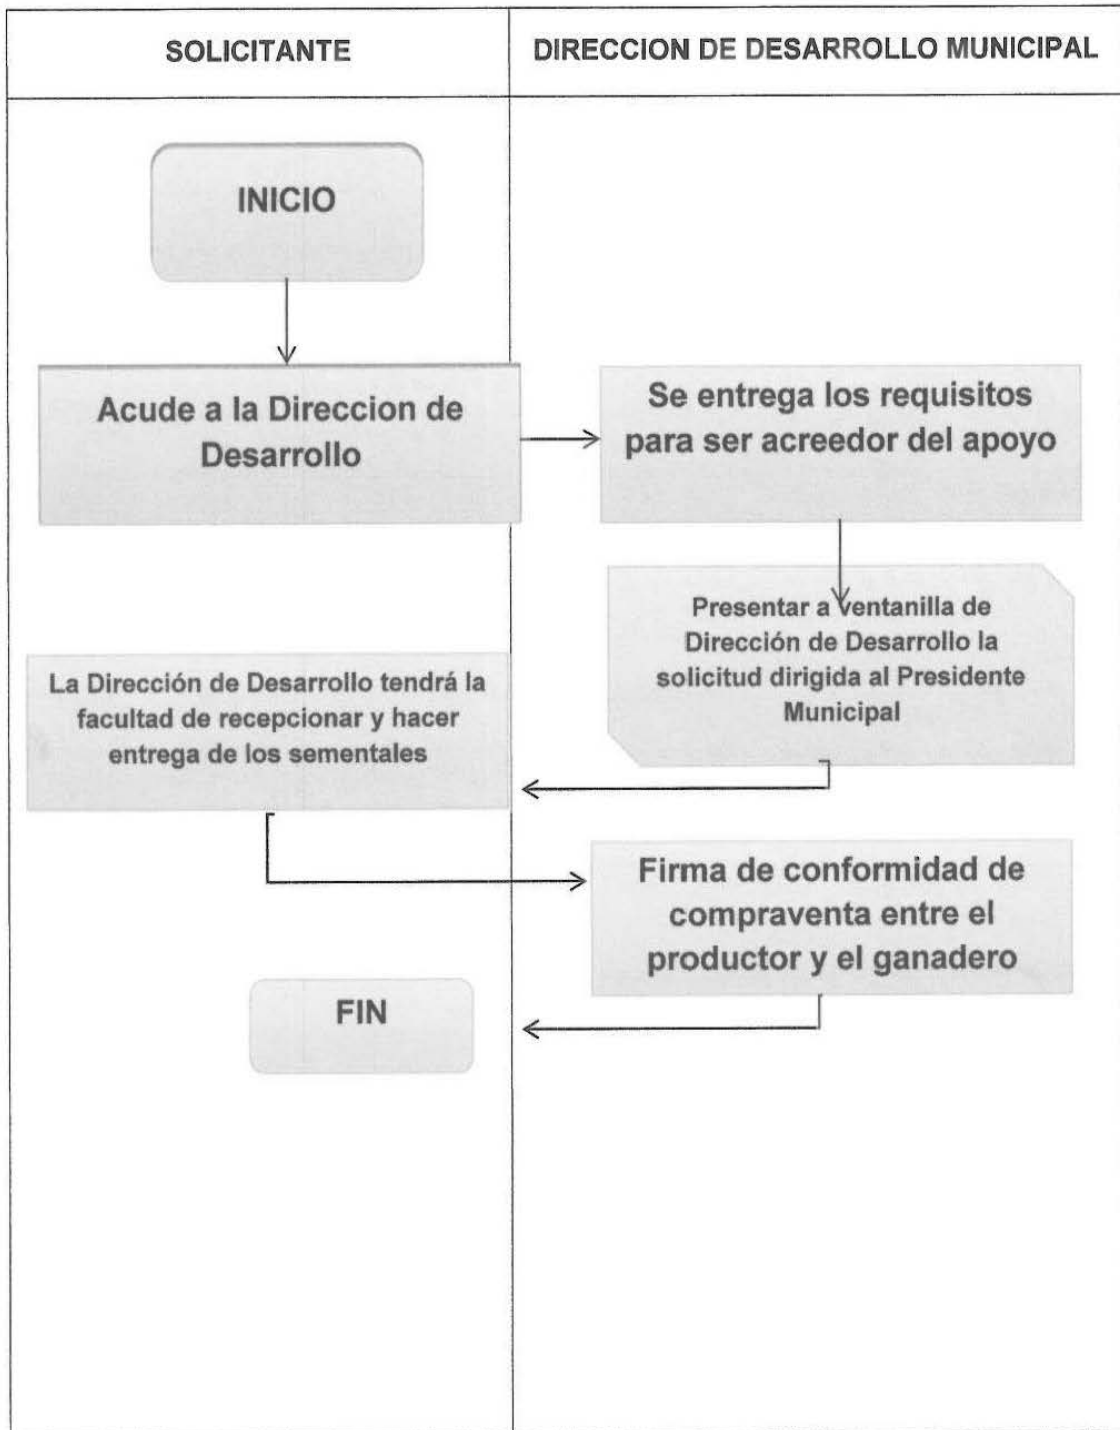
SOLICITANTE

DIRECCION DE DESARROLLO MUNICIPAL

INICIO

Acude a la Direccion de Desarrollo

Se entrega los requisitos para ser acreedor del apoyo

Presentar a ventanilla de Dirección de Desarrollo la solicitud dirigida al Presidente Municipal

La Dirección de Desarrollo tendrá la facultad de recepcionar y hacer entrega de los sementales

Firma de conformidad de compraventa entre el productor y el ganadero

FIN